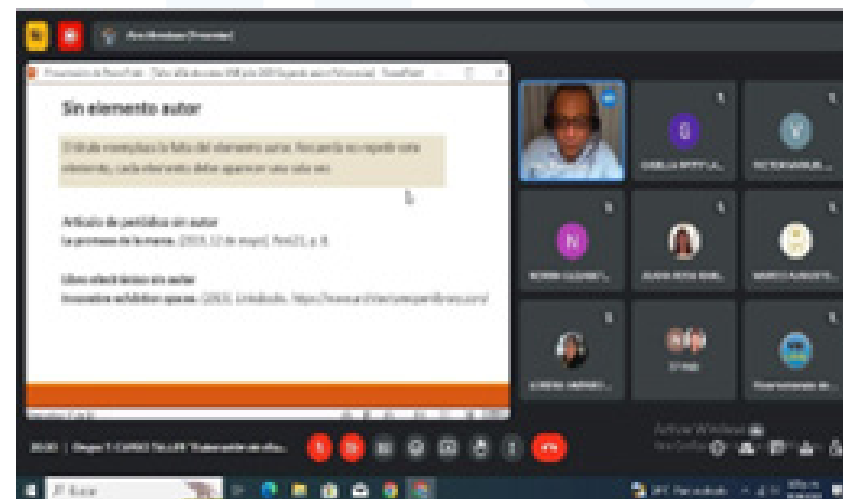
Sin elemento autor

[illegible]

Artículo de periódico sin autor
La promesa de la marca. (2015, 12 de mayo). Perú21, p. 8.

Libro electrónico sin autor
Innovative exhibition spaces. (2013). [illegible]. https://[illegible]

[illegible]

G
N

Activar Windows

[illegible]